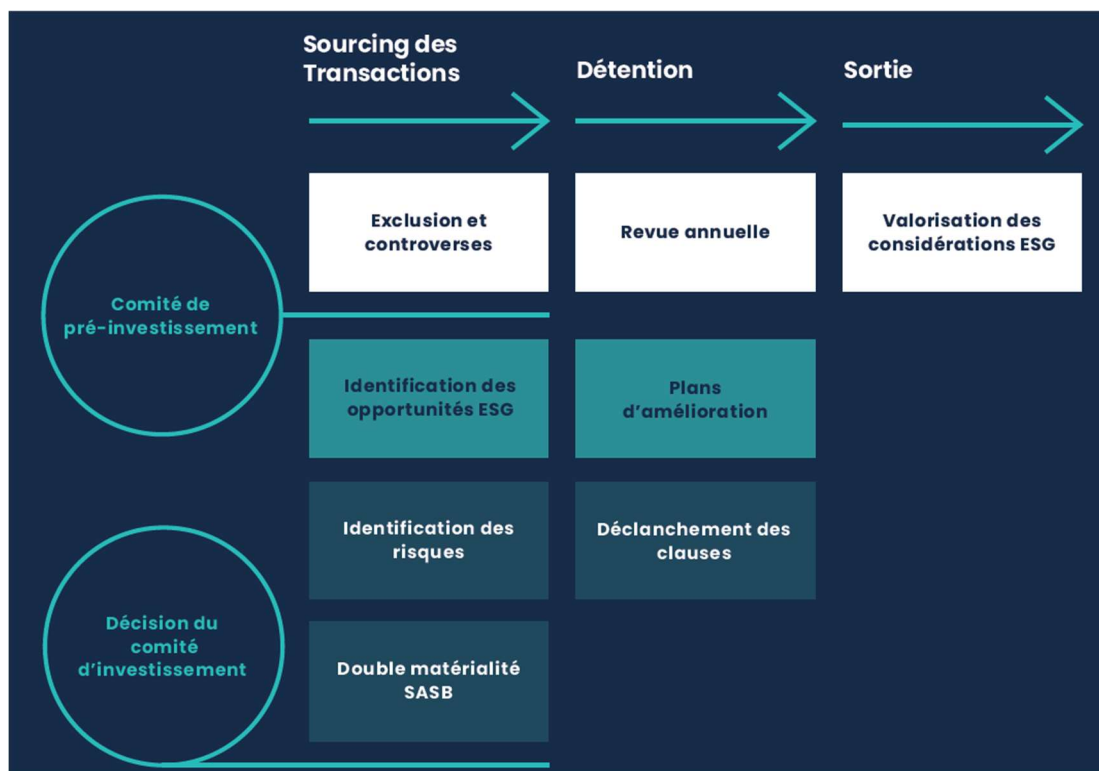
Sourcing des Transactions

Détention

Sortie

Exclusion et controverses

Revue annuelle

Valorisation des considérations ESG

Comité de pré-investissement

Identification des opportunités ESG

Plans d'amélioration

Identification des risques

Déclanchement des clauses

Décision du comité d'investissement

Double matérialité SASB